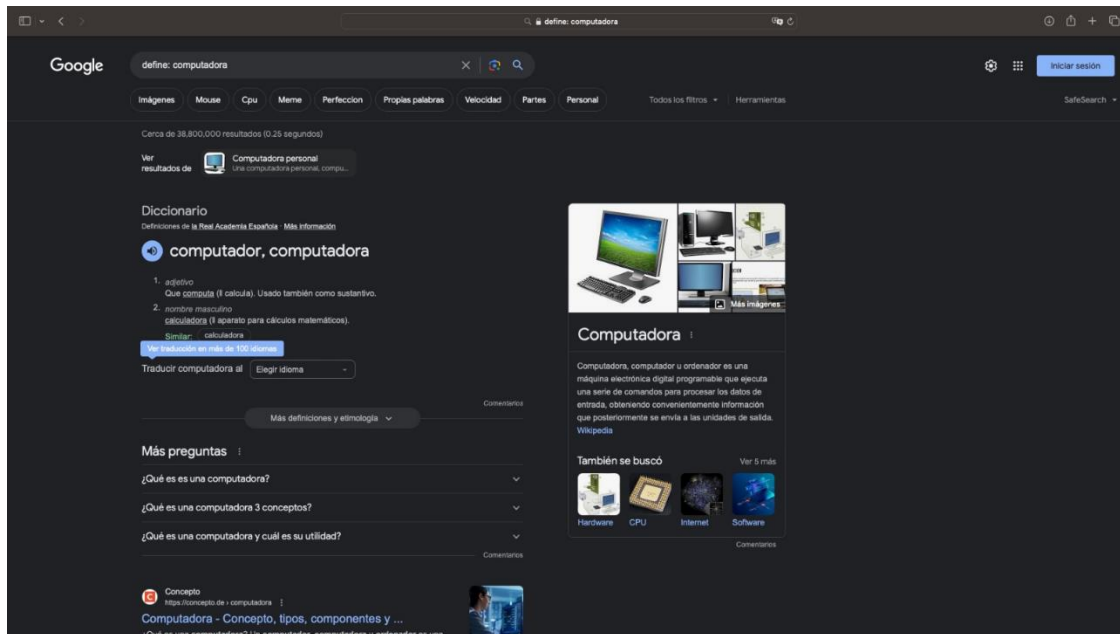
define: computadora

Google

define: computadora

Iniciar sesión

Imágenes Mouse Cpu Meme Perfeccion Propias palabras Velocidad Partes Personal Todos los filtros Herramientas SafeSearch

Cerca de 38,800,000 resultados (0.25 segundos)

Ver resultados de Computadora personal Una computadora personal, compu...

Diccionario
Definiciones de la Real Academia Española · Más información

computador, computadora

1. adjetivo
Que computa (ll calcula). Usado también como sustantivo.
2. nombre masculino
calculadora (ll aparato para cálculos matemáticos).
Similar: calculadora

Ver traducción en más de 100 idiomas
Traducir computadora al Elegir idioma

Comentarios

Más definiciones y etimología

Más preguntas
¿Qué es es una computadora?
¿Qué es una computadora 3 conceptos?
¿Qué es una computadora y cuál es su utilidad?

Comentarios

Concepto
https://concepto.de › computadora
Computadora - Concepto, tipos, componentes y ...
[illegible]

Más imágenes

Computadora

Computadora, computador u ordenador es una máquina electrónica digital programable que ejecuta una serie de comandos para procesar los datos de entrada, obteniendo convenientemente información que posteriormente se envía a las unidades de salida. Wikipedia

También se buscó Ver 5 más
Hardware CPU Internet Software

Comentarios